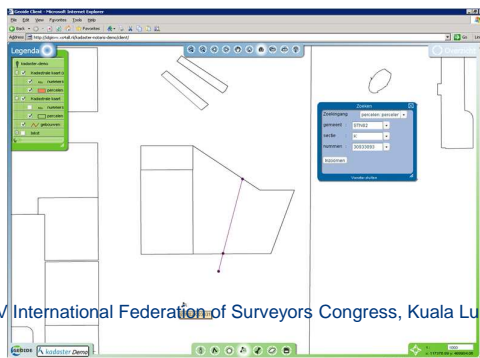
Geoide Client - Microsoft Internet Explorer
File Edit View Favorites Tools Help
Back Favorites
Address http://ldgn-c.svtall.nl/kadaster-notaris-demo/client/
Go Lin
Legenda
kadaster demo
Kadastrale kaart
Huisnrs
percelen
Kadastrale kaart
Huisnrs
percelen
gebouwen
kaart
Overzicht
Zoeken
Zoekingang: percelen: perceler
gemeent: 97002
sectie: K
nummer: 30933093
Inzoomen
Venster sluiten
V International Federation of Surveyors Congress, Kuala Lu
geoide kadaster Demo
1000